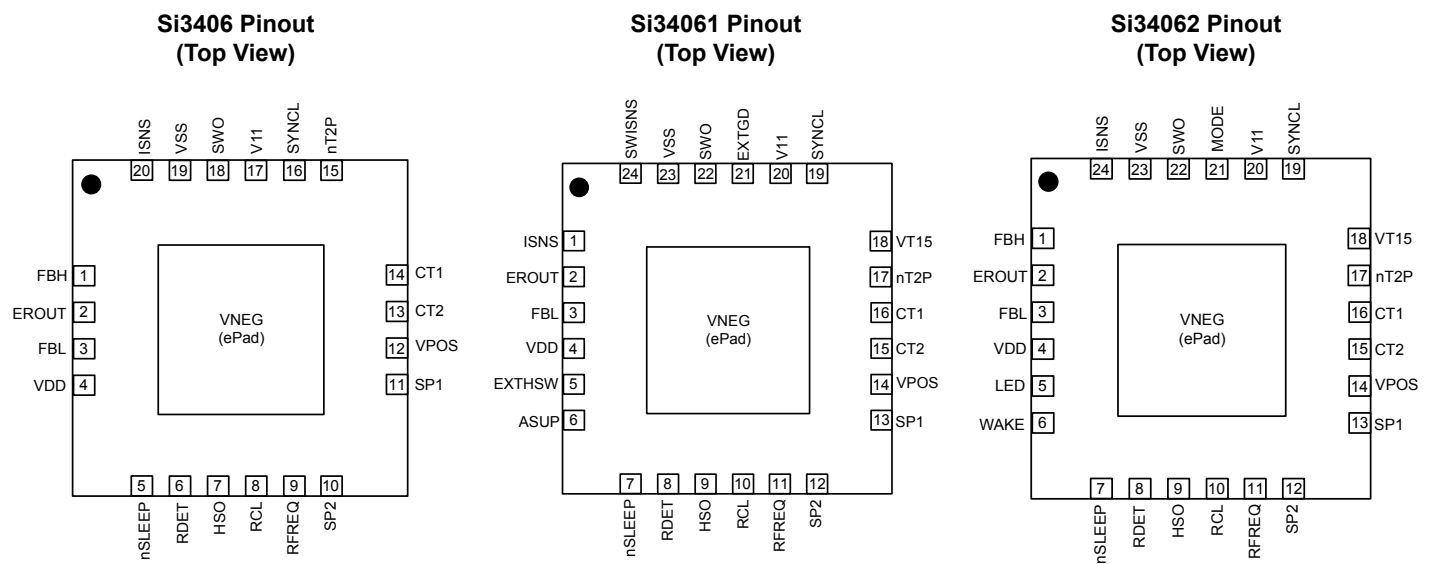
Si3406 Pinout
(Top View)

ISNS 20
VSS 19
SWO 18
V11 17
SYNCL 16
nT2P 15

FBH 1
EROUT 2
FBL 3
VDD 4

VNEG
(ePad)

14 CT1
13 CT2
12 VPOS
11 SP1

5 nSLEEP
6 RDET
7 HSO
8 RCL
9 RFREQ
10 SP2

Si34061 Pinout
(Top View)

SWISNS 24
VSS 23
SWO 22
EXTGD 21
V11 20
SYNCL 19

ISNS 1
EROUT 2
FBL 3
VDD 4
EXTHSW 5
ASUP 6

VNEG
(ePad)

18 VT15
17 nT2P
16 CT1
15 CT2
14 VPOS
13 SP1

7 nSLEEP
8 RDET
9 HSO
10 RCL
11 RFREQ
12 SP2

Si34062 Pinout
(Top View)

ISNS 24
VSS 23
SWO 22
MODE 21
V11 20
SYNCL 19

FBH 1
EROUT 2
FBL 3
VDD 4
LED 5
WAKE 6

VNEG
(ePad)

18 VT15
17 nT2P
16 CT1
15 CT2
14 VPOS
13 SP1

7 nSLEEP
8 RDET
9 HSO
10 RCL
11 RFREQ
12 SP2